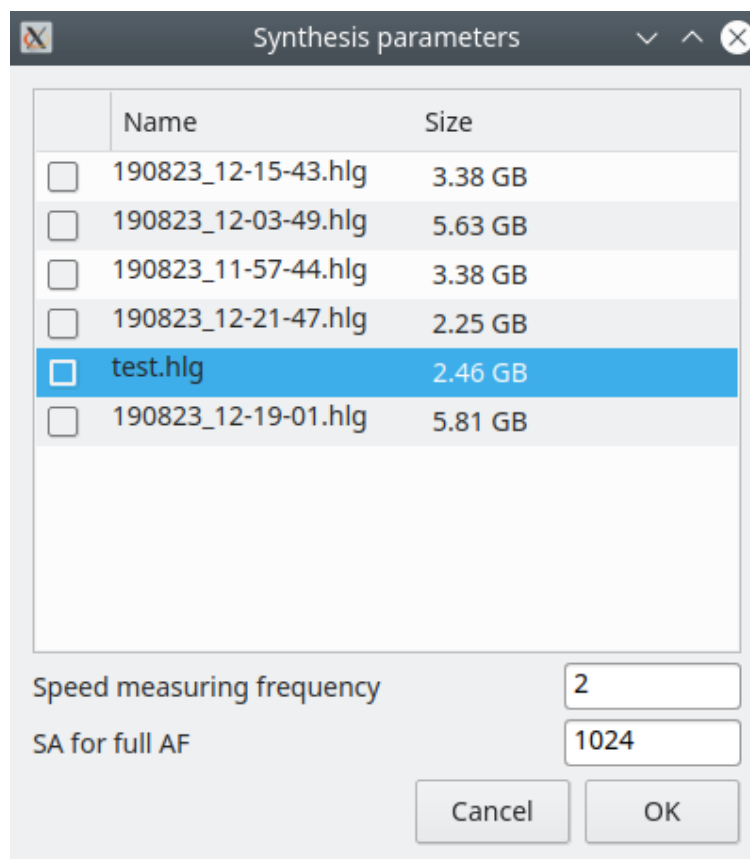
Synthesis parameters

| | Name | Size |
|---|---|---|
| ☐ | 190823_12-15-43.hlg | 3.38 GB |
| ☐ | 190823_12-03-49.hlg | 5.63 GB |
| ☐ | 190823_11-57-44.hlg | 3.38 GB |
| ☐ | 190823_12-21-47.hlg | 2.25 GB |
| ☐ | test.hlg | 2.46 GB |
| ☐ | 190823_12-19-01.hlg | 5.81 GB |

Speed measuring frequency 2

SA for full AF 1024

Cancel OK